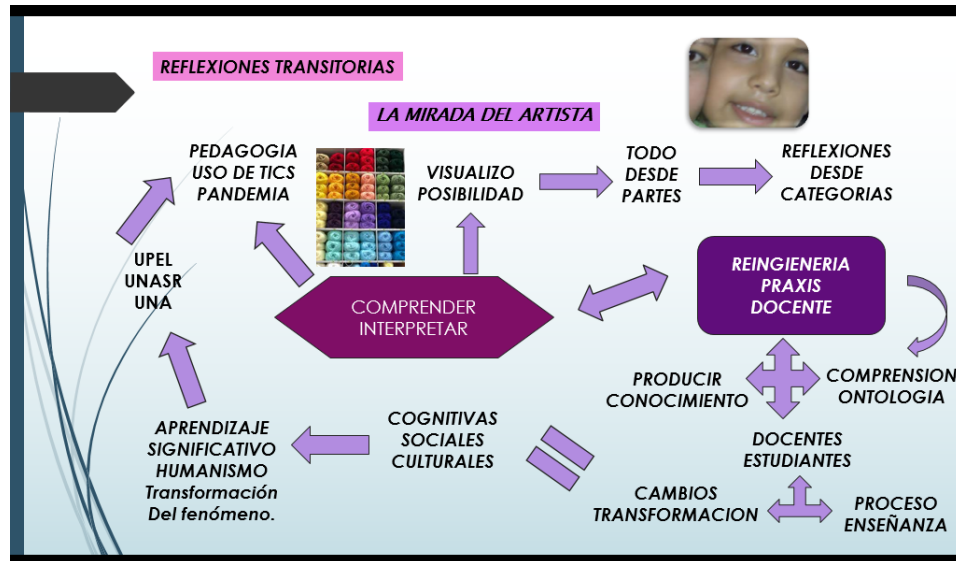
REFLEXIONES TRANSITORIAS

LA MIRADA DEL ARTISTA

PEDAGOGIA
USO DE TICS
PANDEMIA

VISUALIZO
POSIBILIDAD

TODO
DESDE
PARTES

REFLEXIONES
DESDE
CATEGORIAS

UPEL
UNASR
UNA

COMPRENDER
INTERPRETAR

REINGIENERIA
PRAXIS
DOCENTE

PRODUCIR
CONOCIMIENTO

COMPRENSION
ONTOLOGIA

APRENDIZAJE
SIGNIFICATIVO
HUMANISMO
Transformación
Del fenómeno.

COGNITIVAS
SOCIALES
CULTURALES

DOCENTES
ESTUDIANTES

CAMBIOS
TRANSFORMACION

PROCESO
ENSEÑANZA